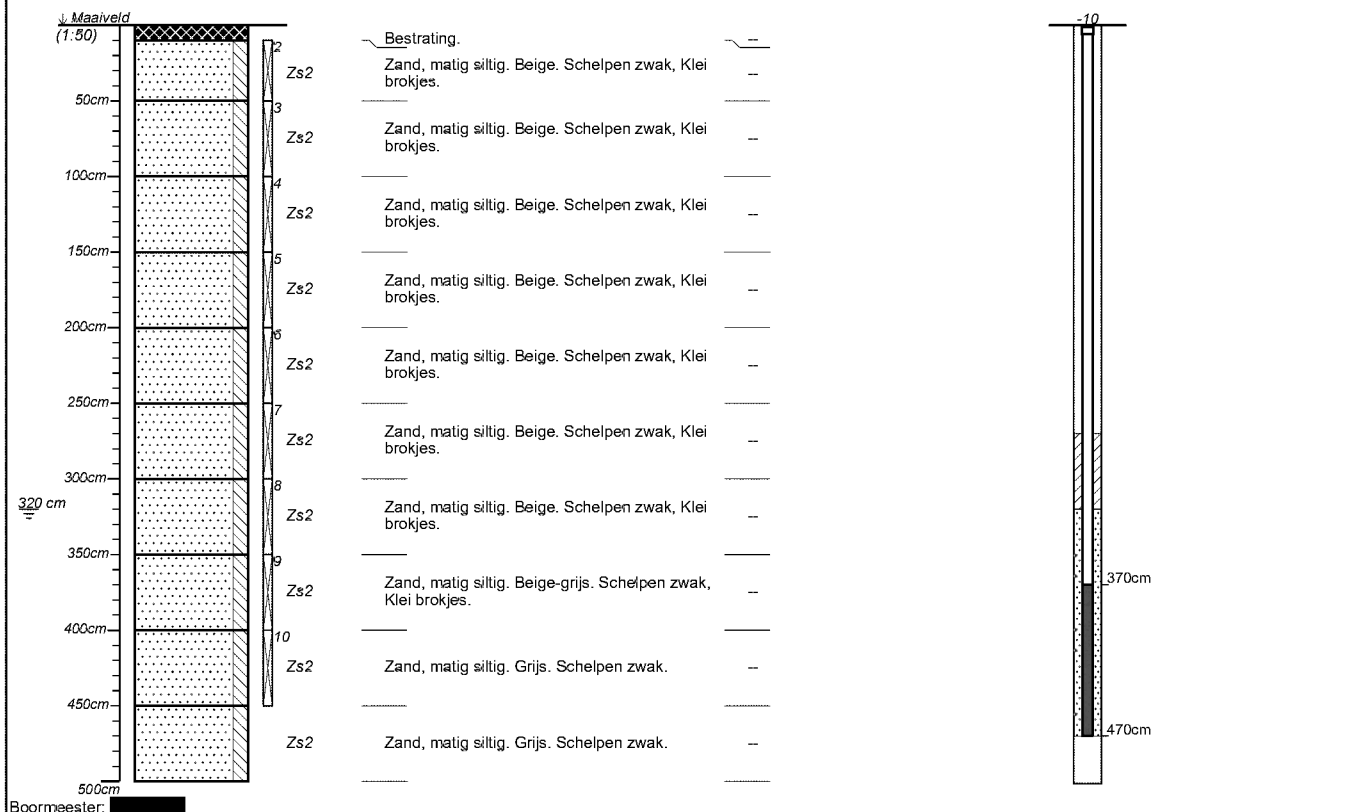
Maaiveld
(1:50)

50cm
100cm
150cm
200cm
250cm
300cm
320 cm
350cm
400cm
450cm
500cm

2
3
4
5
6
7
8
9
10

Bestrating. --

Zs2 Zand, matig siltig. Beige. Schelpen zwak, Klei brokjes. --

Zs2 Zand, matig siltig. Beige. Schelpen zwak, Klei brokjes. --

Zs2 Zand, matig siltig. Beige. Schelpen zwak, Klei brokjes. --

Zs2 Zand, matig siltig. Beige. Schelpen zwak, Klei brokjes. --

Zs2 Zand, matig siltig. Beige. Schelpen zwak, Klei brokjes. --

Zs2 Zand, matig siltig. Beige. Schelpen zwak, Klei brokjes. --

Zs2 Zand, matig siltig. Beige. Schelpen zwak, Klei brokjes. --

Zs2 Zand, matig siltig. Beige-grijs. Schelpen zwak, Klei brokjes. --

Zs2 Zand, matig siltig. Grijs. Schelpen zwak. --

Zs2 Zand, matig siltig. Grijs. Schelpen zwak. --

-10
370cm
470cm

Boormeester: